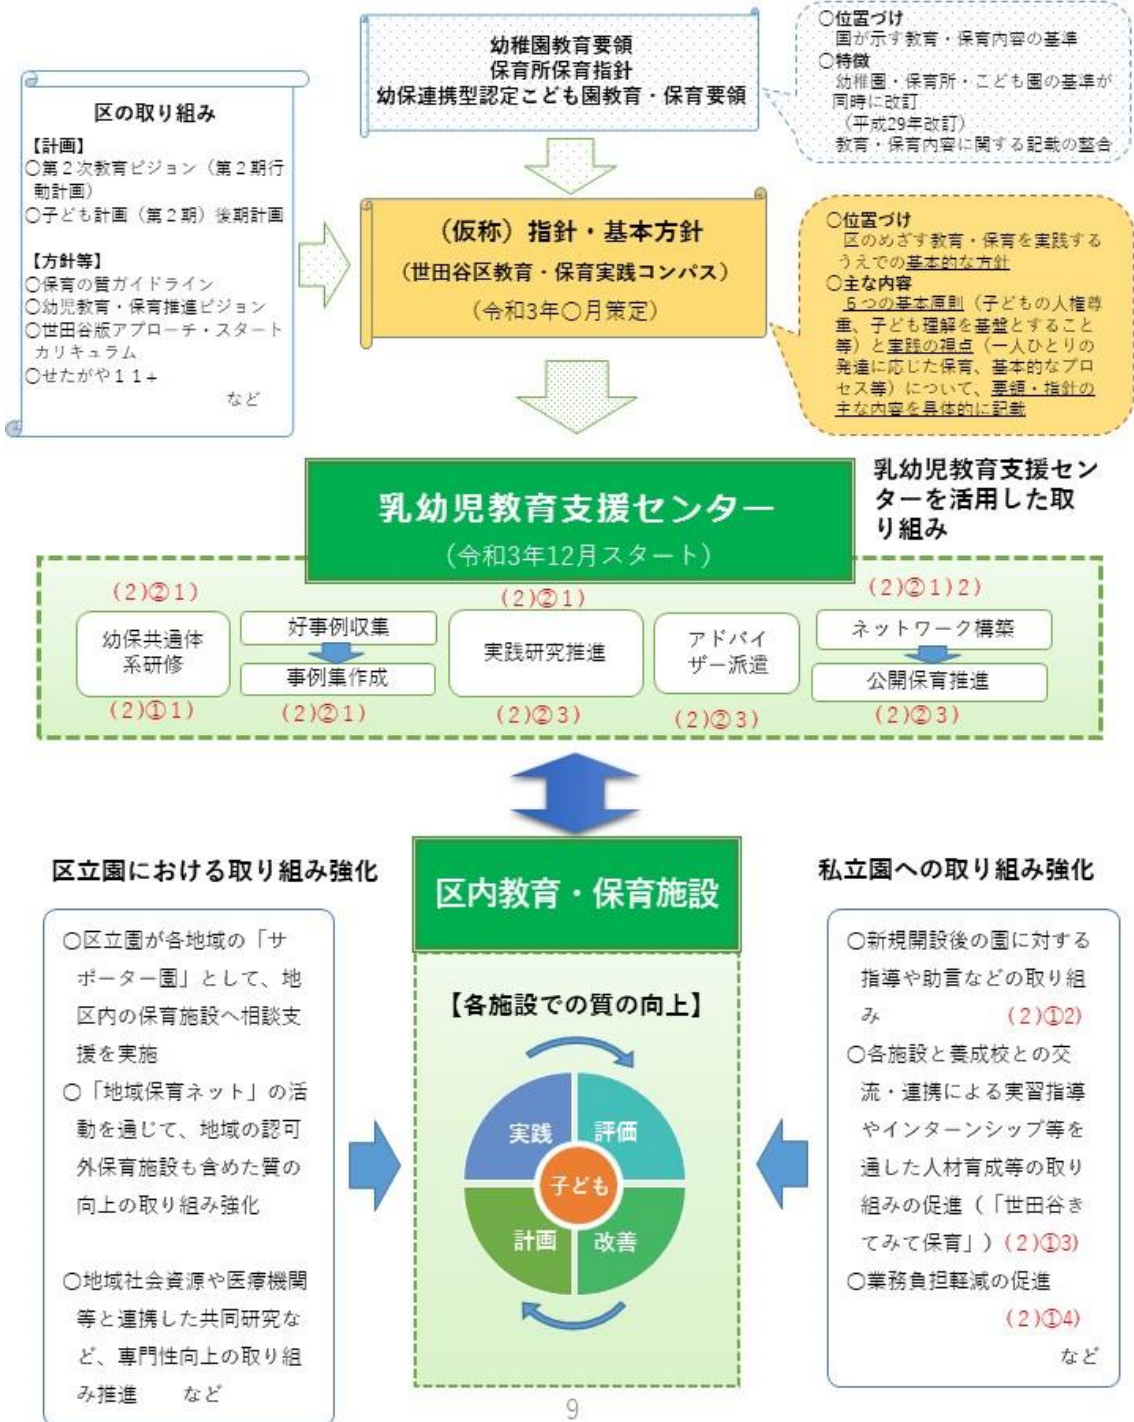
幼稚園教育要領
保育所保育指針
幼保連携型認定こども園教育・保育要領

○位置づけ
国が示す教育・保育内容の基準
○特徴
幼稚園・保育所・こども園の基準が同時に改訂
（平成29年改訂）
教育・保育内容に関する記載の整合

区の取り組み
【計画】
○第２次教育ビジョン（第２期行動計画）
○子ども計画（第２期）後期計画

【方針等】
○保育の質ガイドライン
○幼児教育・保育推進ビジョン
○世田谷版アプローチ・スタートカリキュラム
○せたがや１１＋
など

（仮称）指針・基本方針
（世田谷区教育・保育実践コンパス）
（令和3年○月策定）

○位置づけ
区のめざす教育・保育を実践するうえでの基本的な方針
○主な内容
５つの基本原則（子どもの人権尊重、子ども理解を基盤とすること等）と実践の視点（一人ひとりの発達に応じた保育、基本的なプロセス等）について、要領・指針の主な内容を具体的に記載

乳幼児教育支援センター
（令和3年12月スタート）

乳幼児教育支援センターを活用した取り組み

(2)②1
幼保共通体系研修
(2)①1

好事例収集
事例集作成
(2)②1

(2)②1
実践研究推進
(2)②3

アドバイザー派遣
(2)②3

(2)②1)2)
ネットワーク構築
公開保育推進
(2)②3)

区立園における取り組み強化

○区立園が各地域の「サポーター園」として、地区内の保育施設へ相談支援を実施
○「地域保育ネット」の活動を通じて、地域の認可外保育施設も含めた質の向上の取り組み強化

○地域社会資源や医療機関等と連携した共同研究など、専門性向上の取り組み推進　など

区内教育・保育施設

【各施設での質の向上】
実践
評価
子ども
計画
改善

私立園への取り組み強化

○新規開設後の園に対する指導や助言などの取り組み
(2)①2)
○各施設と養成校との交流・連携による実習指導やインターンシップ等を通した人材育成等の取り組みの促進（「世田谷きてみて保育」）(2)①3)
○業務負担軽減の促進
(2)①4)
など

9